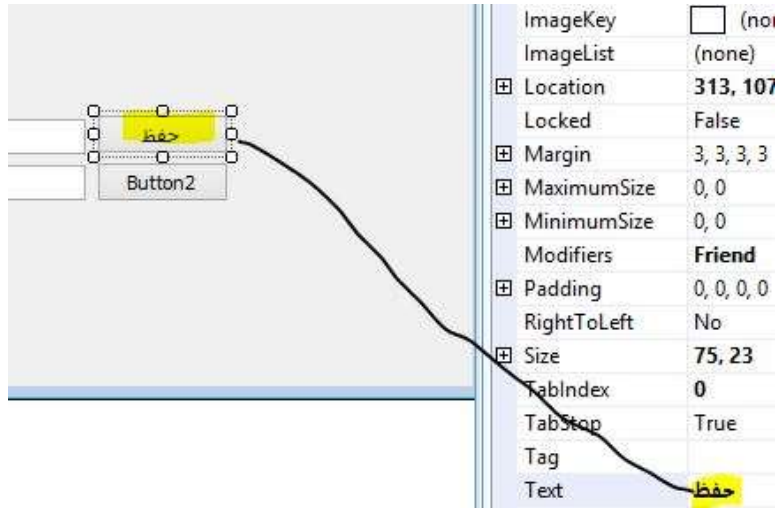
حفظ

Button2

| | |
|---|---|
| ImageKey | (non |
| ImageList | (none) |
| ⊞ Location | 313, 107 |
| Locked | False |
| ⊞ Margin | 3, 3, 3, 3 |
| ⊞ MaximumSize | 0, 0 |
| ⊞ MinimumSize | 0, 0 |
| Modifiers | Friend |
| ⊞ Padding | 0, 0, 0, 0 |
| RightToLeft | No |
| ⊞ Size | 75, 23 |
| TabIndex | 0 |
| TabStop | True |
| Tag | |
| Text | حفظ |